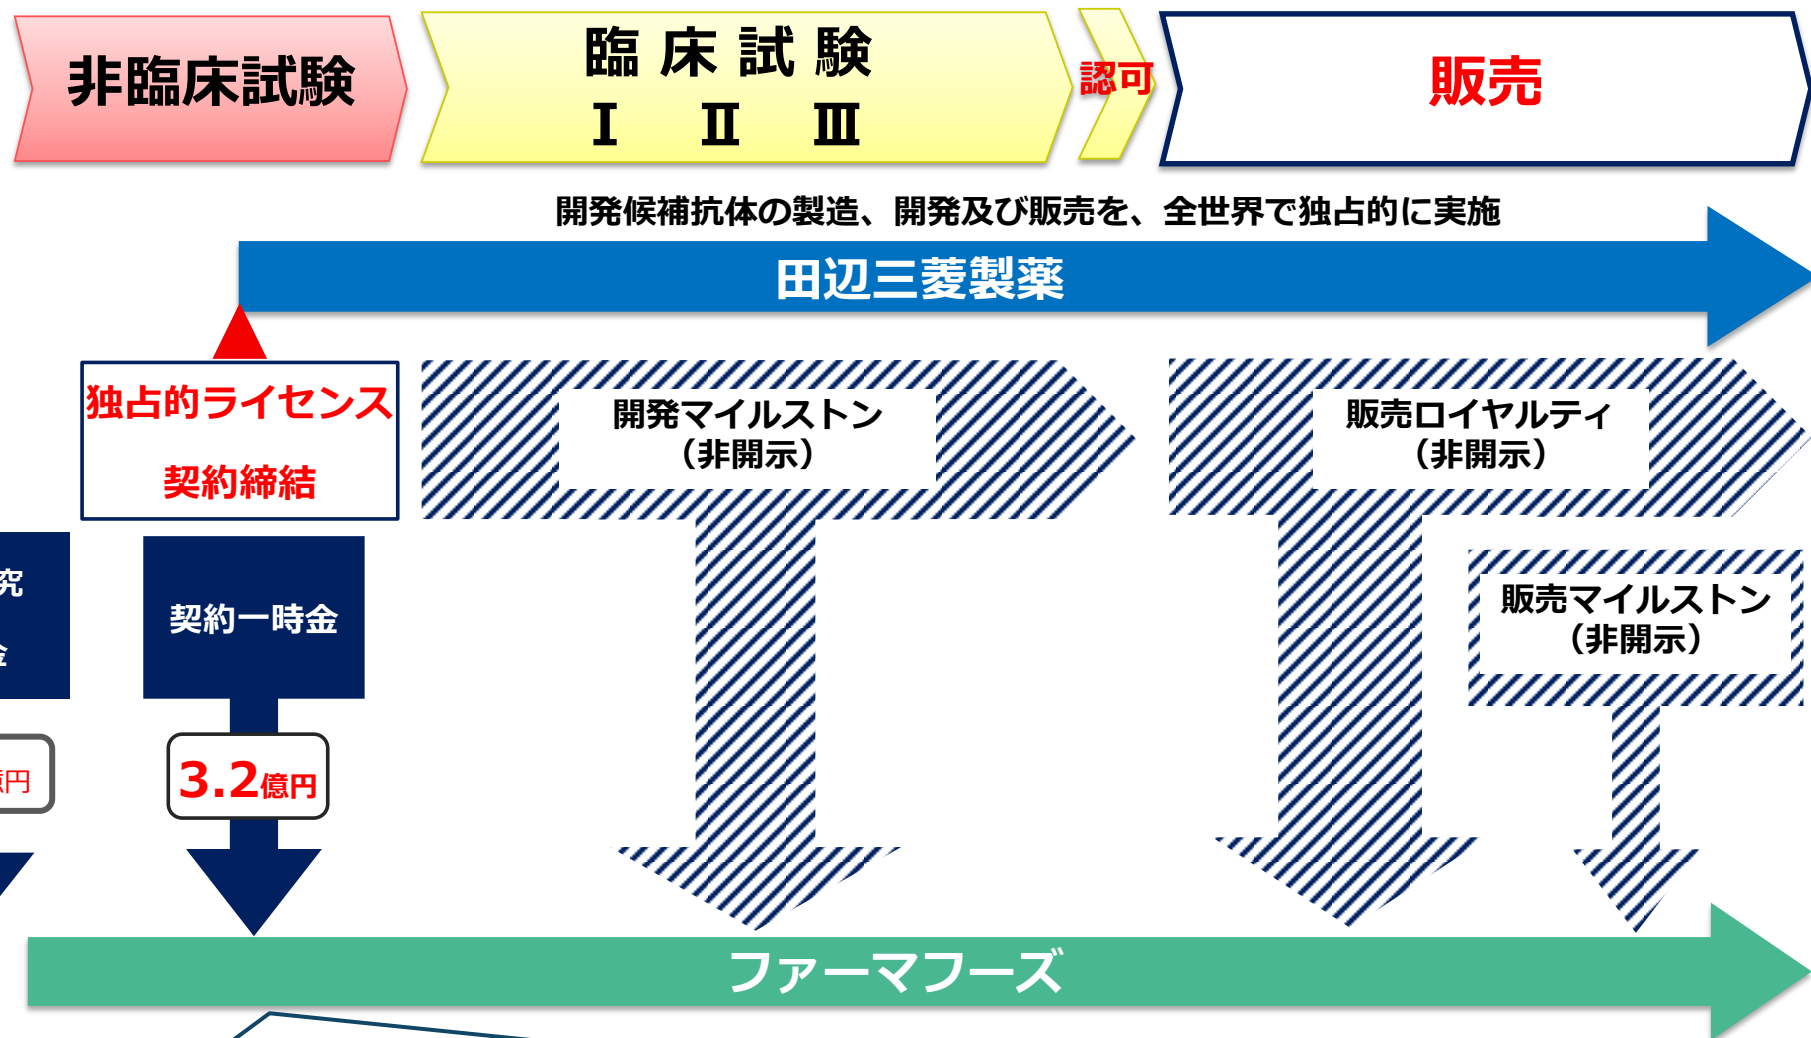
非臨床試験

臨床試験
Ⅰ Ⅱ Ⅲ

認可

販売

開発候補抗体の製造、開発及び販売を、全世界で独占的に実施

田辺三菱製薬

独占的ライセンス
契約締結

開発マイルストン
（非開示）

販売ロイヤルティ
（非開示）

販売マイルストン
（非開示）

究
金

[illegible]円

契約一時金

3.2億円

ファーマフーズ